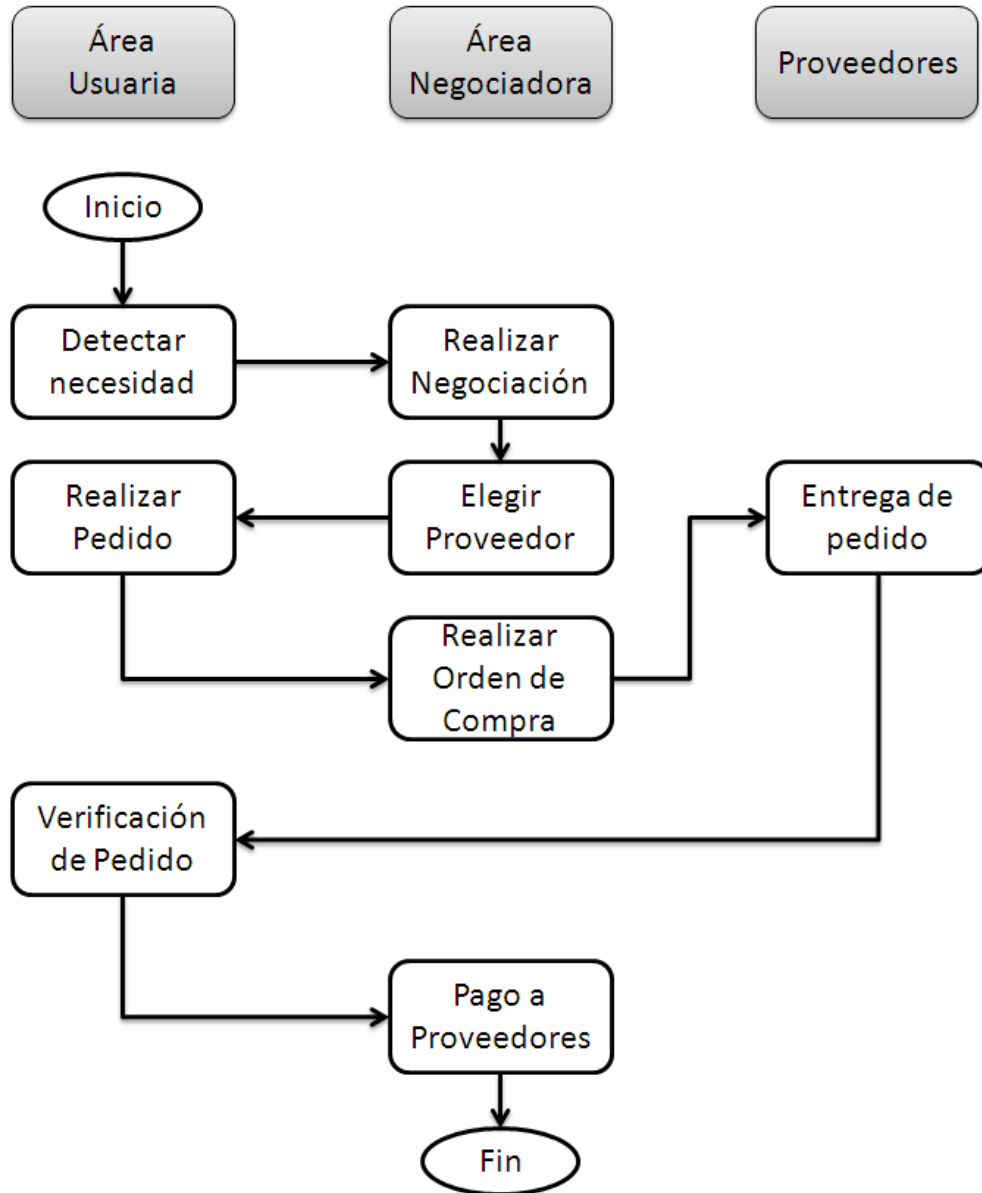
Área Usuaria

Área Negociadora

Proveedores

Inicio

Detectar necesidad

Realizar Negociación

Realizar Pedido

Elegir Proveedor

Entrega de pedido

Realizar Orden de Compra

Verificación de Pedido

Pago a Proveedores

Fin